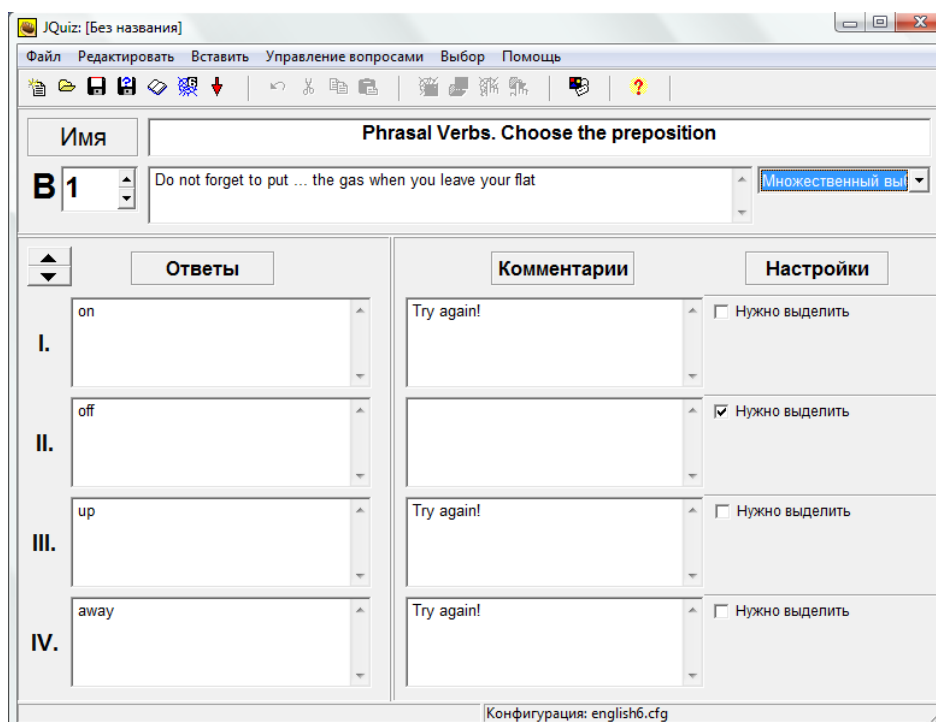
JQuiz: [Без названия]

Файл Редактировать Вставить Управление вопросами Выбор Помощь

Имя

Phrasal Verbs. Choose the preposition

В 1

Do not forget to put ... the gas when you leave your flat

Множественный вы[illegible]

Ответы

Комментарии

Настройки

I.

on

Try again!

Нужно выделить

II.

off

Нужно выделить

III.

up

Try again!

Нужно выделить

IV.

away

Try again!

Нужно выделить

Конфигурация: english6.cfg